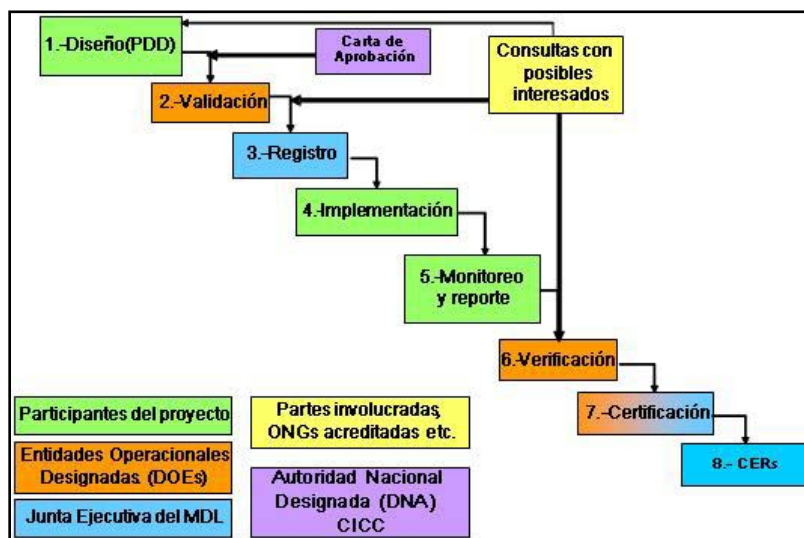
1.-Diseño(PDD)

Carta de Aprobación

Consultas con posibles interesados

2.-Validación

3.-Registro

4.-Implementación

5.-Monitoreo y reporte

6.-Verificación

7.-Certificación

8.- CERs

Participantes del proyecto

Entidades Operacionales Designadas (DOEs)

Junta Ejecutiva del MDL

Partes involucradas, ONGs acreditadas etc.

Autoridad Nacional Designada (DNA) CICC